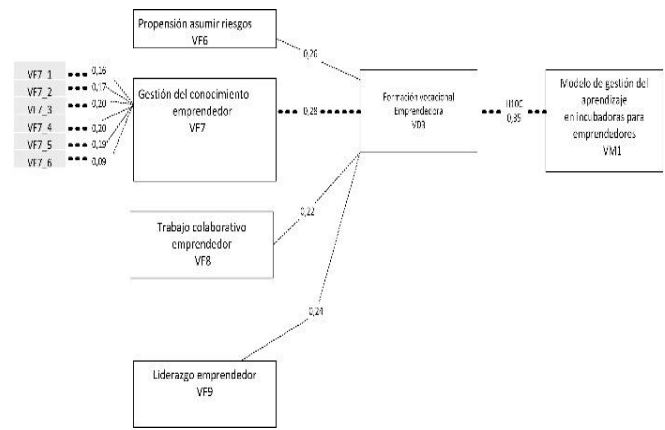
Propensión asumir riesgos
VF6

0,20

VF7_1
VF7_2
VF7_3
VF7_4
VF7_5
VF7_6

0,16
0,17
0,20
0,20
0,19
0,09

Gestión del conocimiento emprendedor
VF7

0,28

Formación vocacional Emprendedora
VD3

INOC
0,35

Modelo de gestión del aprendizaje en incubadoras para emprendedores
VM1

0,22

Trabajo colaborativo emprendedor
VF8

0,24

Liderazgo emprendedor
VF9